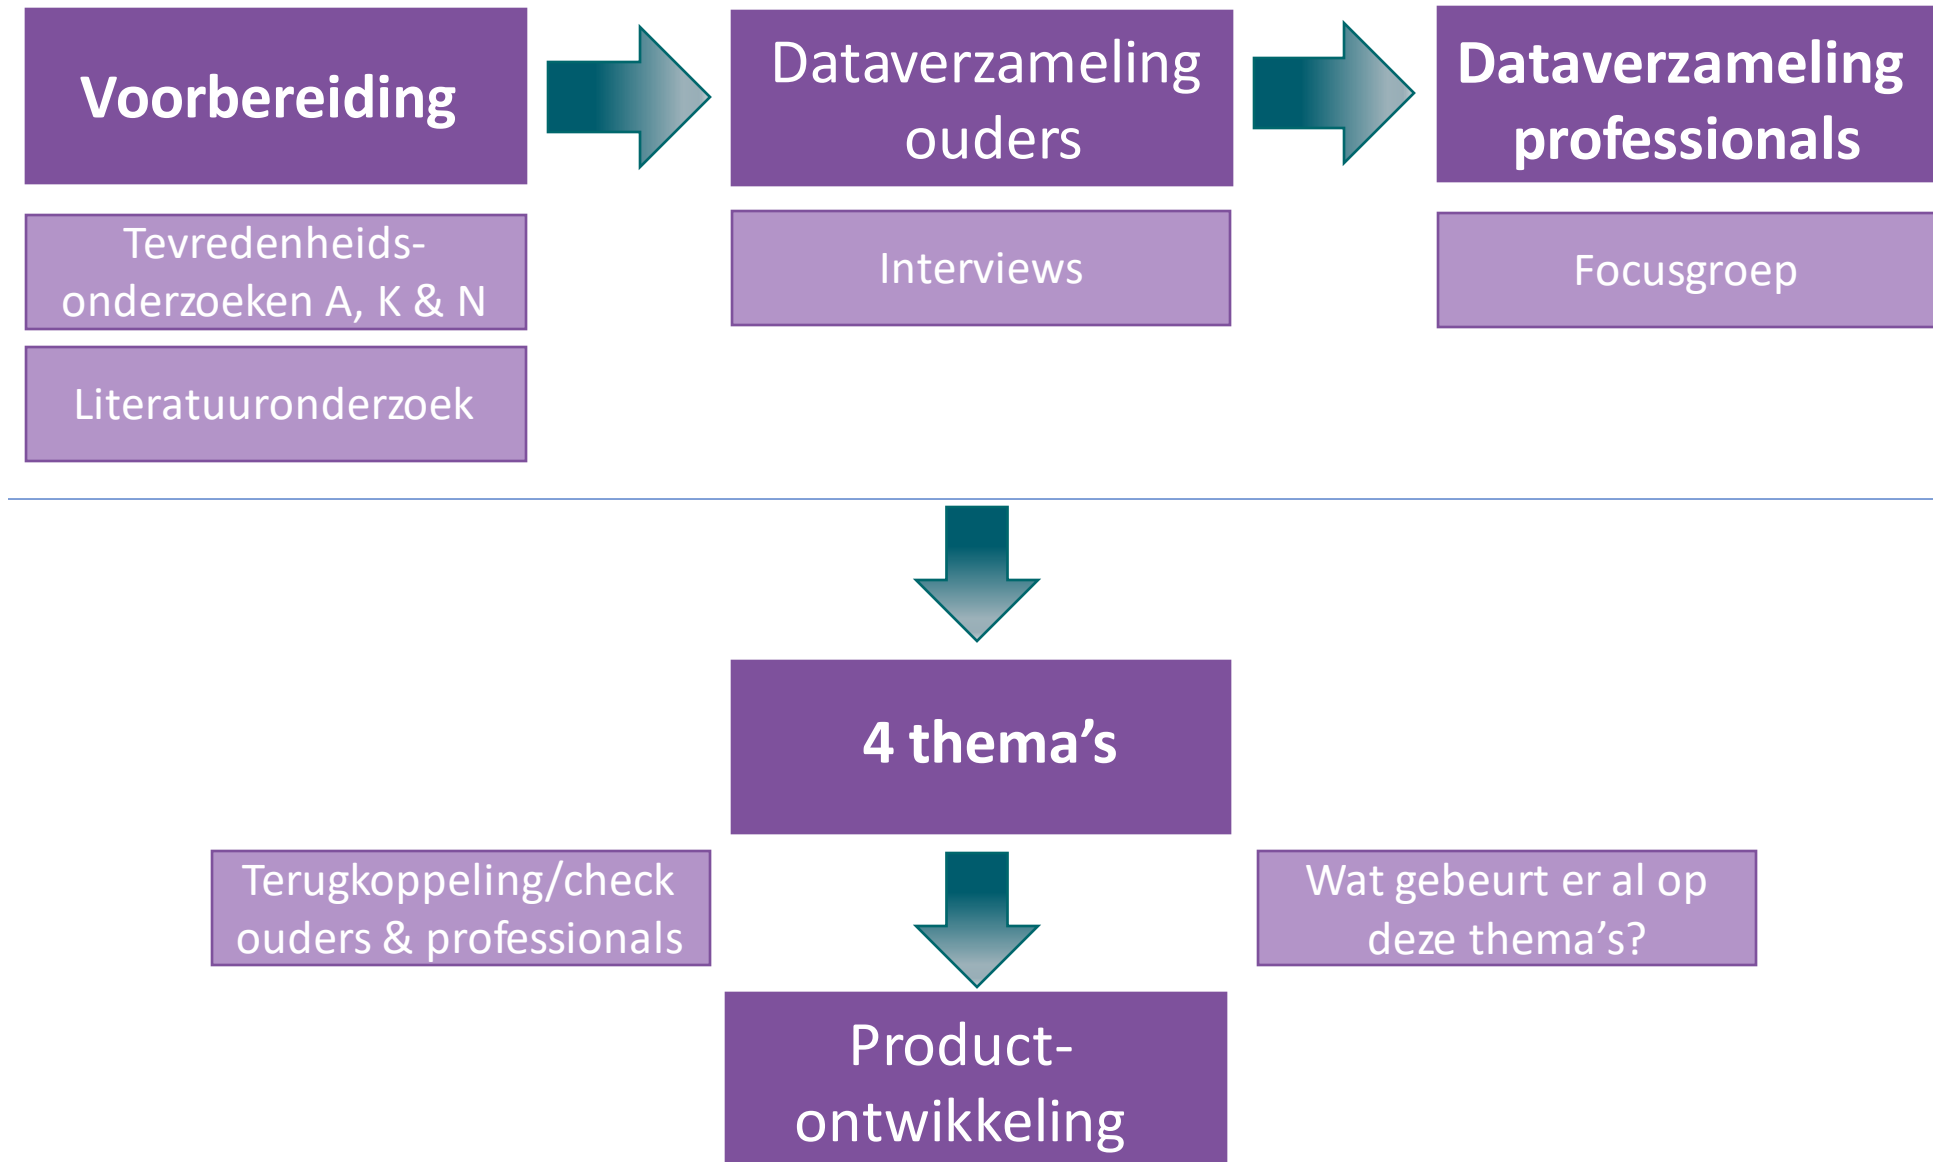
Voorbereiding

Tevredenheids-onderzoeken A, K & N

Literatuuronderzoek

Dataverzameling ouders

Interviews

Dataverzameling professionals

Focusgroep

4 thema's

Terugkoppeling/check ouders & professionals

Wat gebeurt er al op deze thema's?

Product-ontwikkeling